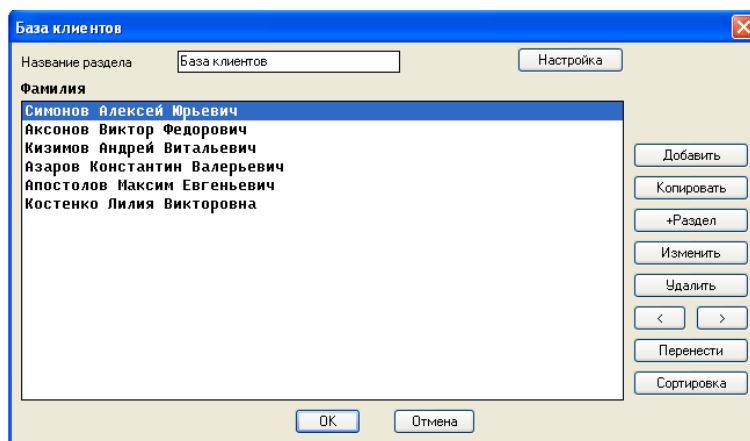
База клиентов

Название раздела База клиентов Настройка

Фамилия

Симонов Алексей Юрьевич
Аксонов Виктор Федорович
Кизимов Андрей Витальевич
Азаров Константин Валерьевич
Апостолов Максим Евгеньевич
Костенко Лилия Викторовна

Добавить
Копировать
+Раздел
Изменить
Удалить
<
>
Перенести
Сортировка

OK Отмена